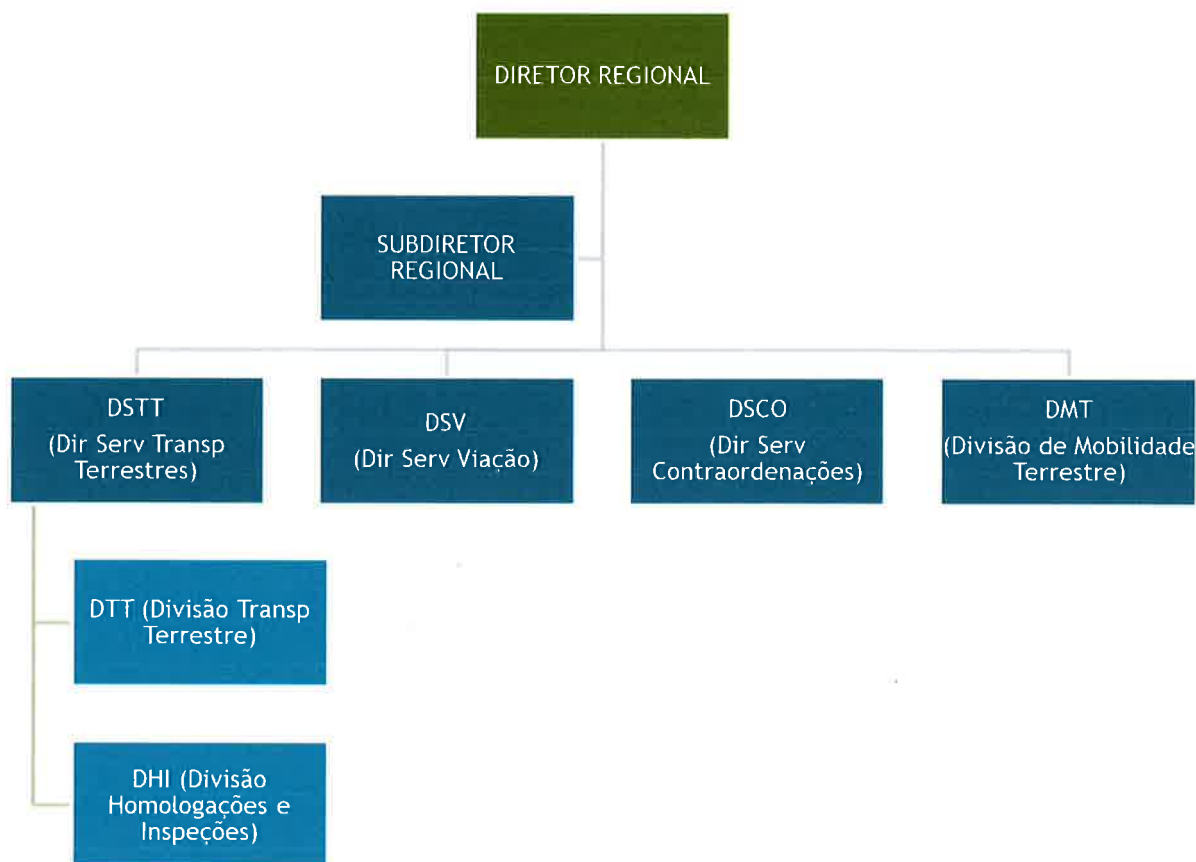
DIRETOR REGIONAL

SUBDIRETOR REGIONAL

DSTT (Dir Serv Transp Terrestres)

DSV (Dir Serv Viação)

DSCO (Dir Serv Contraordenações)

DMT (Divisão de Mobilidade Terrestre)

DTT (Divisão Transp Terrestre)

DHI (Divisão Homologações e Inspeções)